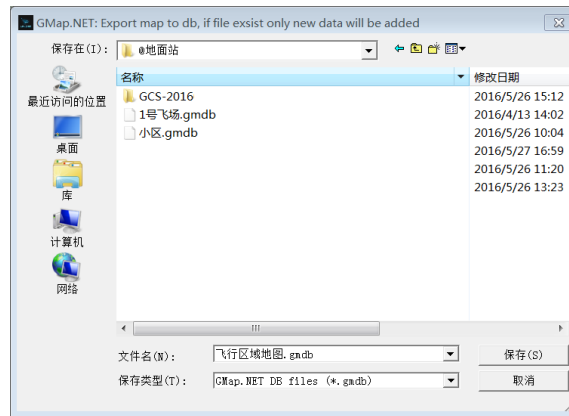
GMap.NET: Export map to db, if file exsist only new data will be added

保存在(I): @地面站

最近访问的位置
桌面
库
计算机
网络

| 名称 | 修改日期 |
|---|---|
| GCS-2016 | 2016/5/26 15:12 |
| 1号飞场.gmdb | 2016/4/13 14:02 |
| 小区.gmdb | 2016/5/26 10:04 |
| | 2016/5/27 16:59 |
| | 2016/5/26 11:20 |
| | 2016/5/26 13:23 |

文件名(N): 飞行区域地图.gmdb
保存(S)
保存类型(T): GMap.NET DB files (*.gmdb)
取消